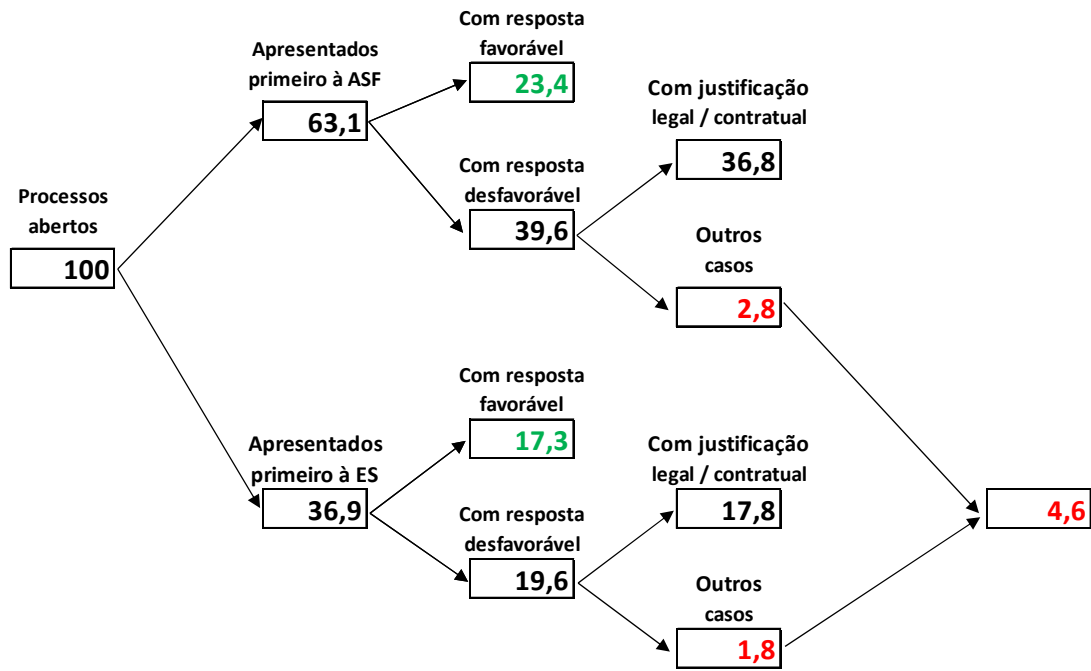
Processos abertos

100

Apresentados primeiro à ASF

63,1

Com resposta favorável

23,4

Com resposta desfavorável

39,6

Com justificação legal / contratual

36,8

Outros casos

2,8

Apresentados primeiro à ES

36,9

Com resposta favorável

17,3

Com resposta desfavorável

19,6

Com justificação legal / contratual

17,8

Outros casos

1,8

4,6